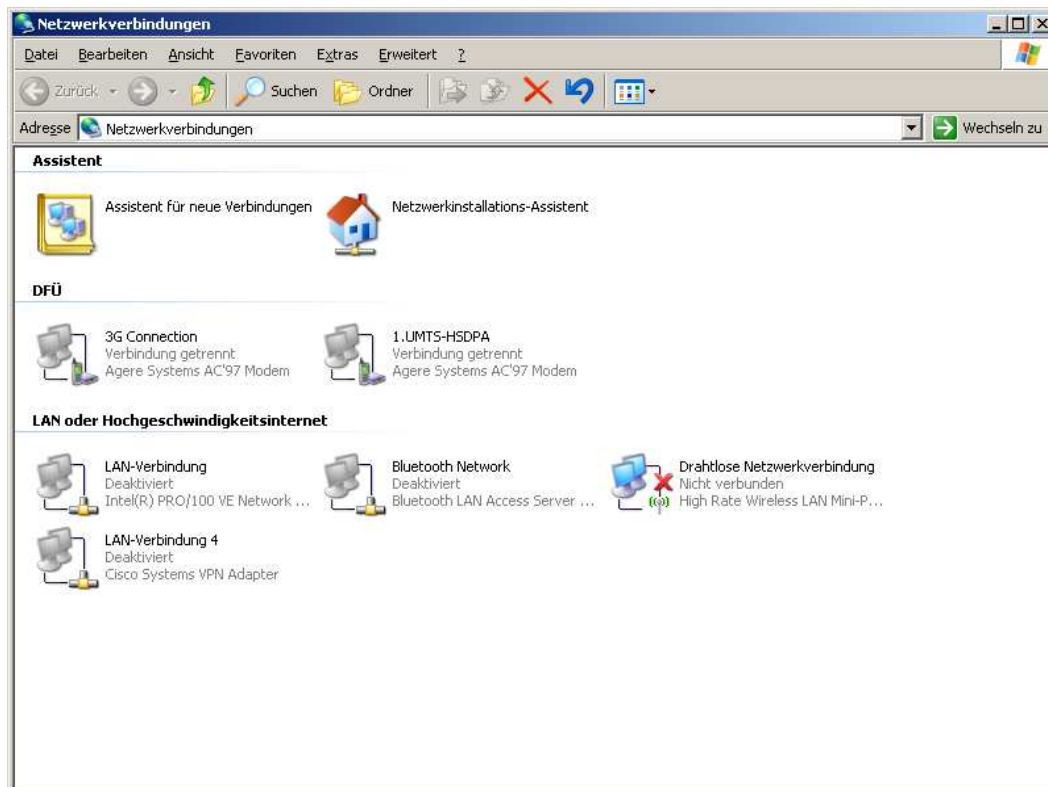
Netzwerkverbindungen

Datei Bearbeiten Ansicht Favoriten Extras Erweitert ?

Zurück Suchen Ordner

Adresse Netzwerkverbindungen

Wechseln zu

Assistent

Assistent für neue Verbindungen

Netzwerkinstallations-Assistent

DFÜ

3G Connection
Verbindung getrennt
Agere Systems AC'97 Modem

1.UMTS-HSDPA
Verbindung getrennt
Agere Systems AC'97 Modem

LAN oder Hochgeschwindigkeitsinternet

LAN-Verbindung
Deaktiviert
Intel(R) PRO/100 VE Network ...

Bluetooth Network
Deaktiviert
Bluetooth LAN Access Server ...

Drahtlose Netzwerkverbindung
Nicht verbunden
High Rate Wireless LAN Mini-P...

LAN-Verbindung 4
Deaktiviert
Cisco Systems VPN Adapter